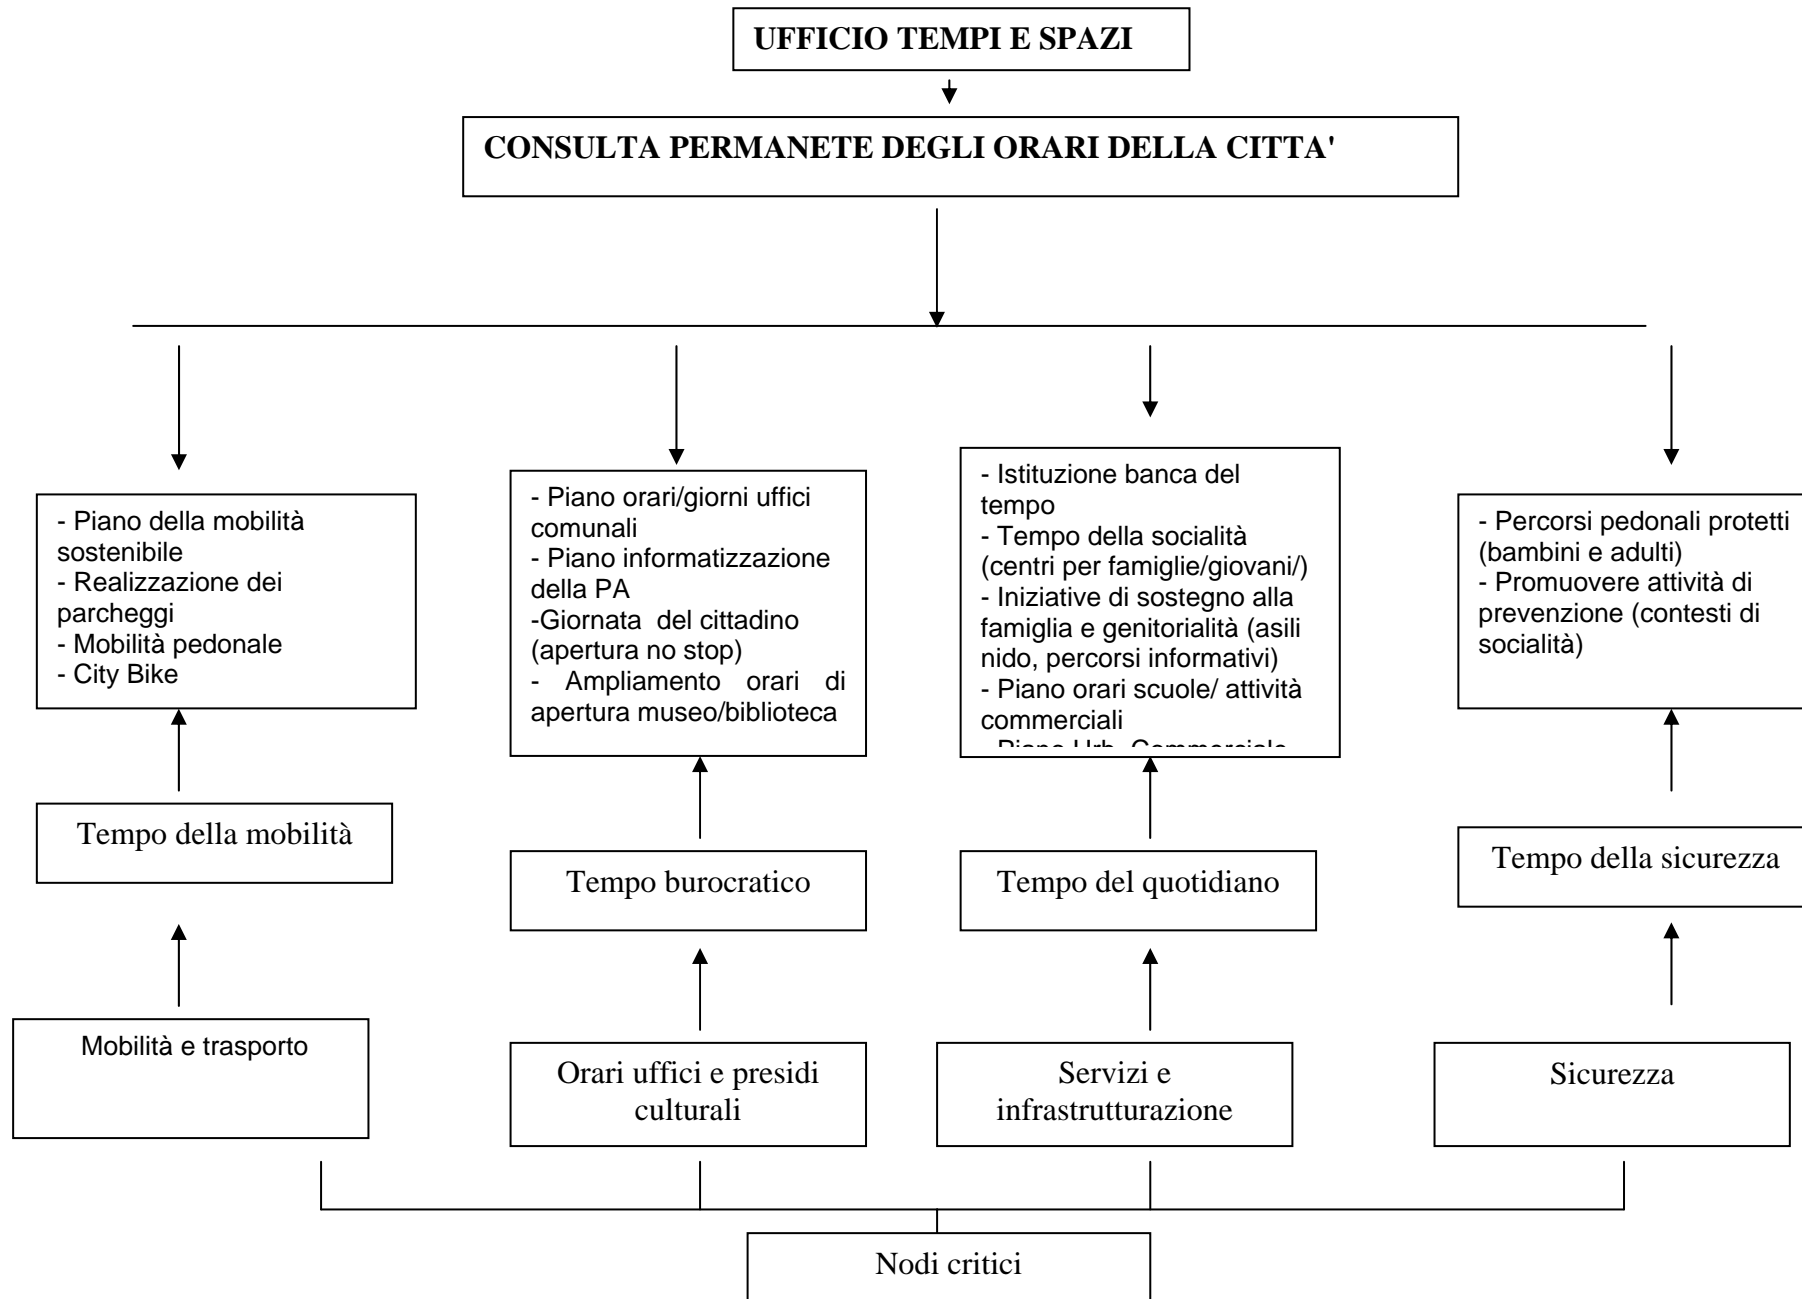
UFFICIO TEMPI E SPAZI

CONSULTA PERMANETE DEGLI ORARI DELLA CITTA'

- Piano della mobilità sostenibile
- Realizzazione dei parcheggi
- Mobilità pedonale
- City Bike

- Piano orari/giorni uffici comunali
- Piano informatizzazione della PA
-Giornata del cittadino (apertura no stop)
- Ampliamento orari di apertura museo/biblioteca

- Istituzione banca del tempo
- Tempo della socialità (centri per famiglie/giovani/)
- Iniziative di sostegno alla famiglia e genitorialità (asili nido, percorsi informativi)
- Piano orari scuole/ attività commerciali
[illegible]

- Percorsi pedonali protetti (bambini e adulti)
- Promuovere attività di prevenzione (contesti di socialità)

Tempo della mobilità

Tempo burocratico

Tempo del quotidiano

Tempo della sicurezza

Mobilità e trasporto

Orari uffici e presidi culturali

Servizi e infrastrutturazione

Sicurezza

Nodi critici